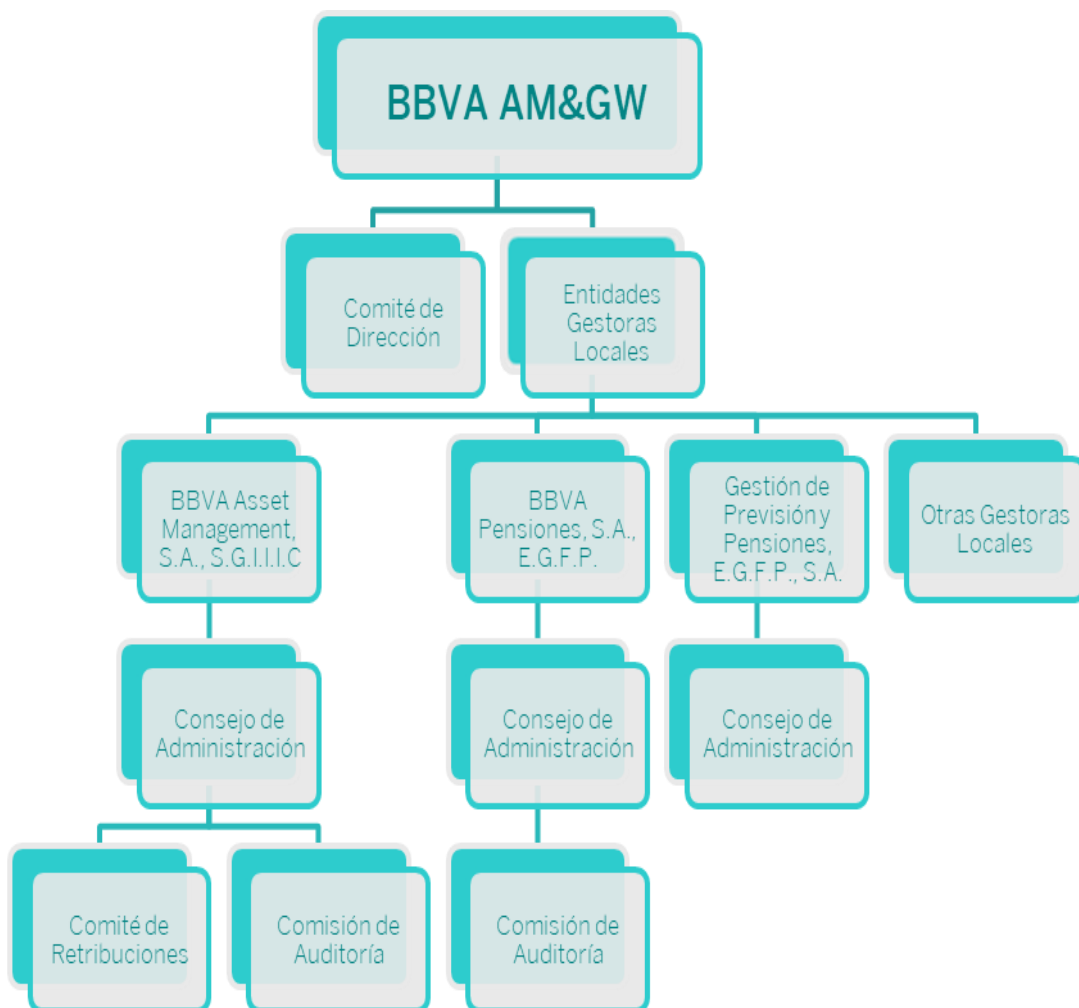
BBVA AM&GW

Comité de Dirección

Entidades Gestoras Locales

BBVA Asset Management, S.A., S.G.I.I.C

BBVA Pensiones, S.A., E.G.F.P.

Gestión de Previsión y Pensiones, E.G.F.P., S.A.

Otras Gestoras Locales

Consejo de Administración

Consejo de Administración

Consejo de Administración

Comité de Retribuciones

Comisión de Auditoría

Comisión de Auditoría